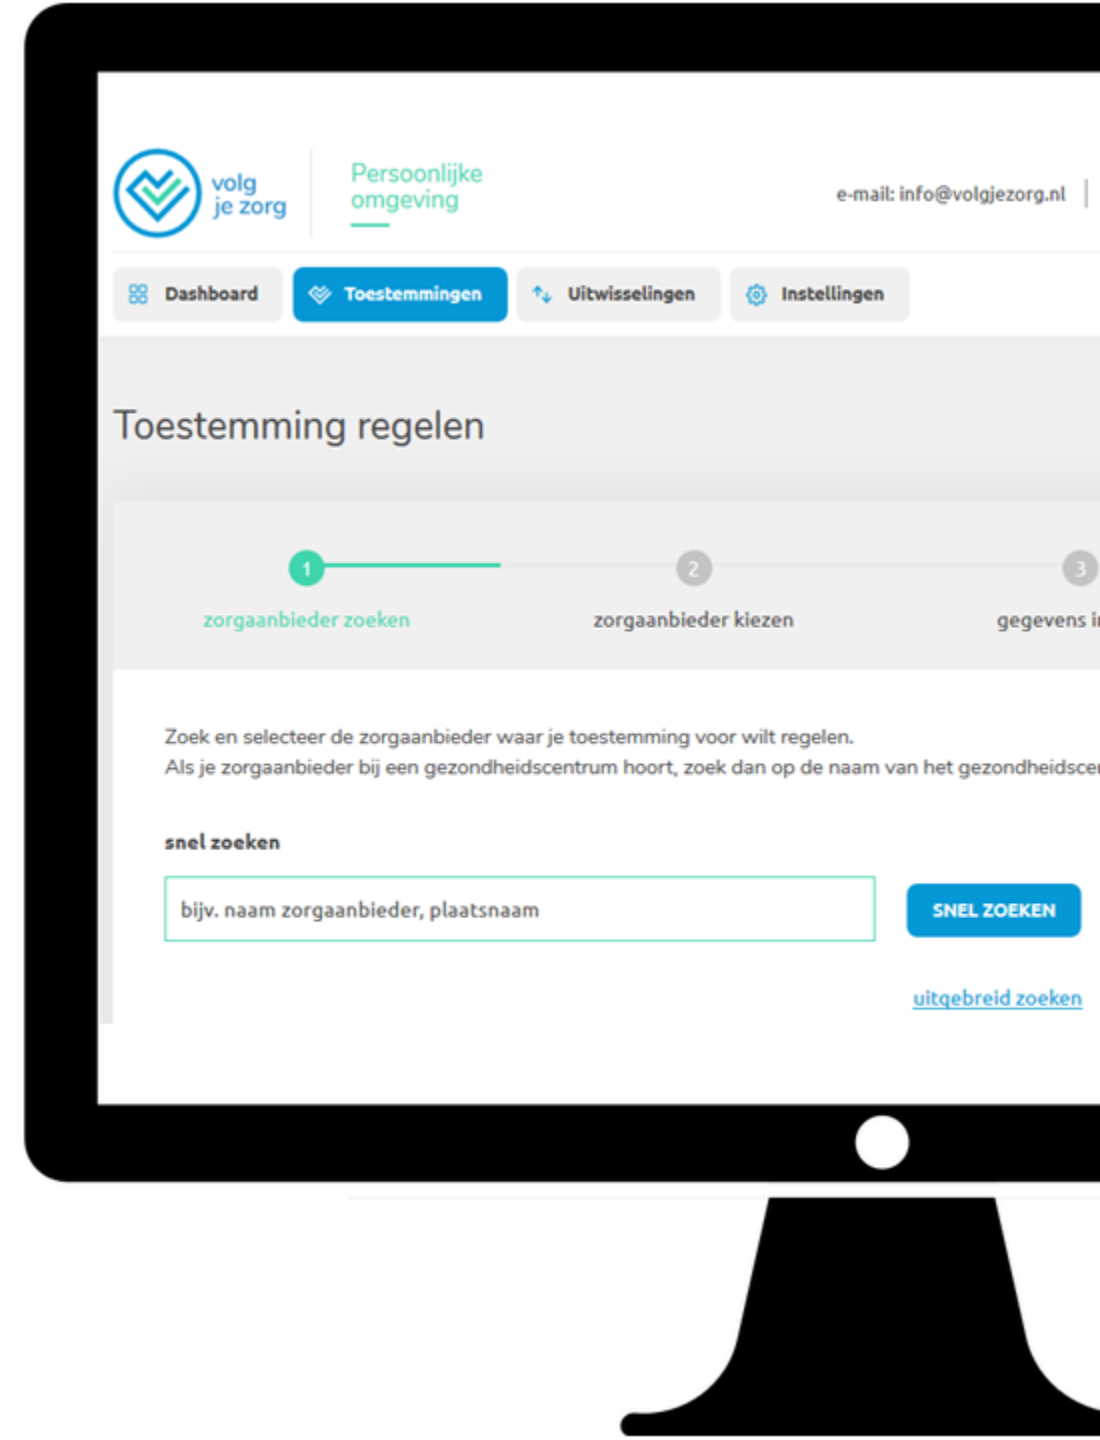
volg je zorg

Persoonlijke omgeving

e-mail: info@volgjezorg.nl

Dashboard Toestemmingen Uitwisselingen Instellingen

Toestemming regelen

1 zorgaanbieder zoeken
2 zorgaanbieder kiezen
3 gegevens i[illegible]

Zoek en selecteer de zorgaanbieder waar je toestemming voor wilt regelen.
Als je zorgaanbieder bij een gezondheidscentrum hoort, zoek dan op de naam van het gezondheidsce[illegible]

snel zoeken

bijv. naam zorgaanbieder, plaatsnaam

SNEL ZOEKEN

uitgebreid zoeken